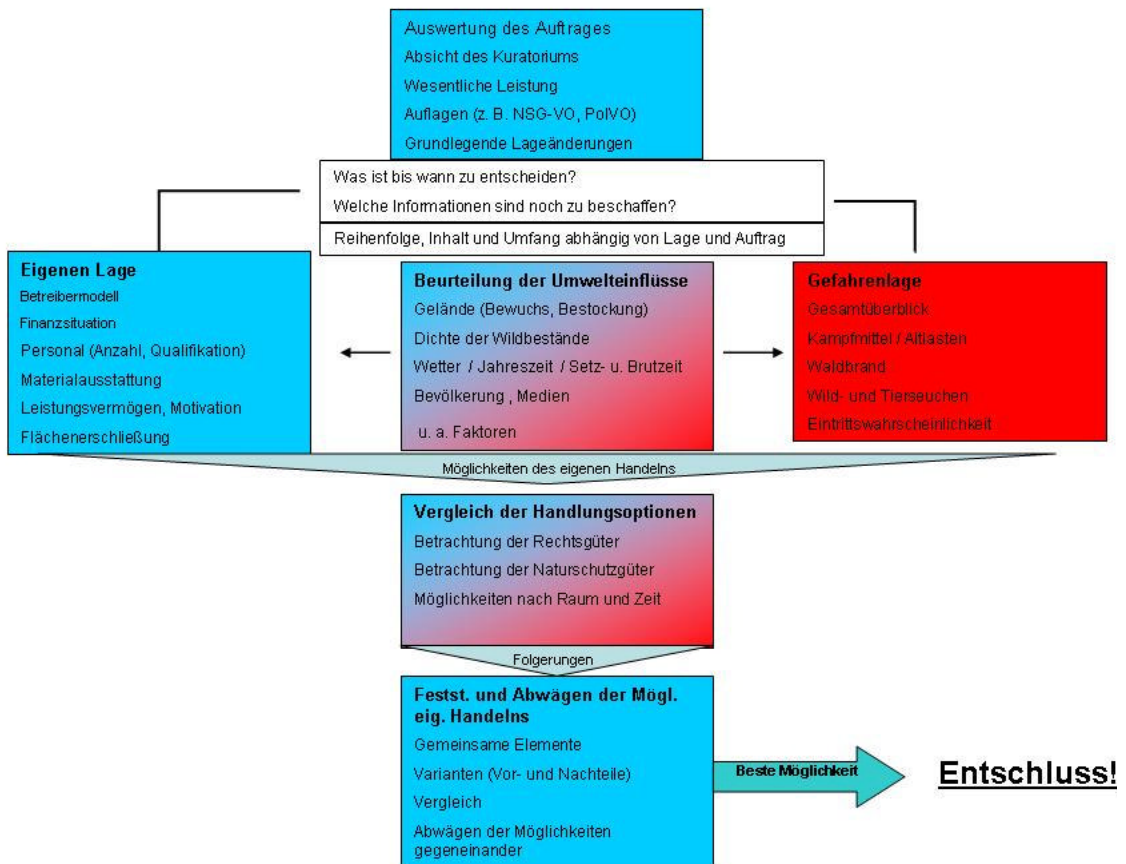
Auswertung des Auftrages
Absicht des Kuratoriums
Wesentliche Leistung
Auflagen (z. B. NSG-VO, PolVO)
Grundlegende Lageänderungen

Was ist bis wann zu entscheiden?
Welche Informationen sind noch zu beschaffen?

Reihenfolge, Inhalt und Umfang abhängig von Lage und Auftrag

Eigenen Lage
Betreibermodell
Finanzsituation
Personal (Anzahl, Qualifikation)
Materialausstattung
Leistungsvermögen, Motivation
Flächenerschließung

Beurteilung der Umwelteinflüsse
Gelände (Bewuchs, Bestockung)
Dichte der Wildbestände
Wetter / Jahreszeit / Setz- u. Brutzeit
Bevölkerung , Medien
u. a. Faktoren

Gefahrenlage
Gesamtüberblick
Kampfmittel / Altlasten
Waldbrand
Wild- und Tierseuchen
Eintrittswahrscheinlichkeit

Möglichkeiten des eigenen Handelns

Vergleich der Handlungsoptionen
Betrachtung der Rechtsgüter
Betrachtung der Naturschutzgüter
Möglichkeiten nach Raum und Zeit

Folgerungen

Festst. und Abwägen der Mögl. eig. Handelns
Gemeinsame Elemente
Varianten (Vor- und Nachteile)
Vergleich
Abwägen der Möglichkeiten gegeneinander

Beste Möglichkeit

Entschluss!